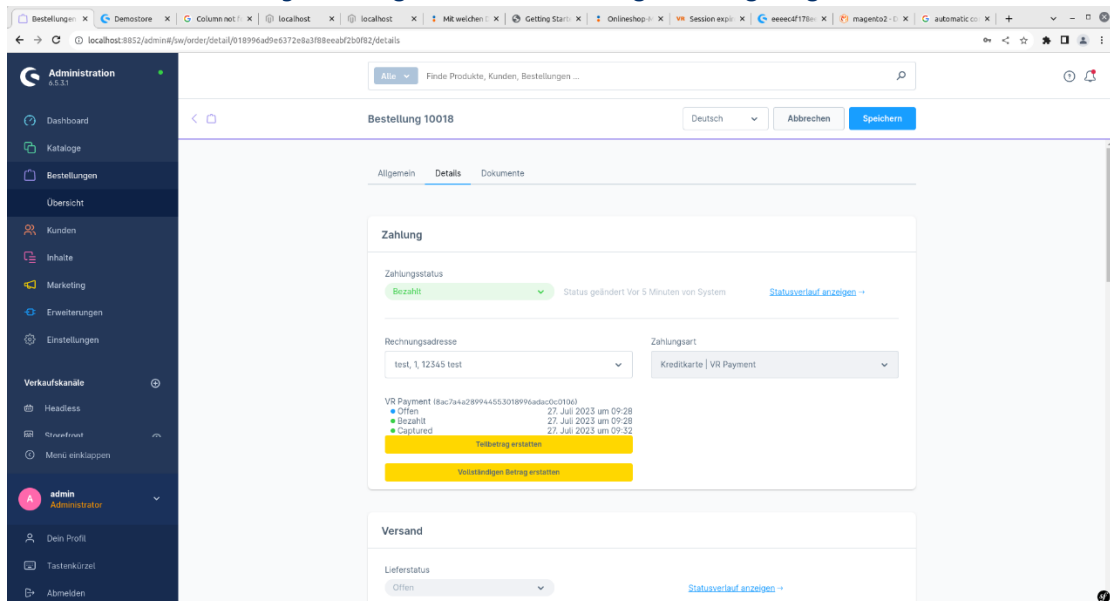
Bestellungen × Demostore × Column not f × localhost × localhost × Mit welchen × Getting Start × Onlineshop × VR Session expir × eeeec4f178 × magento2 × automatic co × +

localhost:8852/admin#/sw/order/detail/018996ad9e6372e8a3f88eeabf2b0f82/details

Administration
6.5.3.1

Alle
Finde Produkte, Kunden, Bestellungen ...

Dashboard
Kataloge
Bestellungen
Übersicht
Kunden
Inhalte
Marketing
Erweiterungen
Einstellungen

Verkaufskanäle
Headless
Storefront
Menü einklappen

admin
Administrator

Dein Profil
Tastenkürzel
Abmelden

Bestellung 10018
Deutsch
Abbrechen
Speichern

Allgemein
Details
Dokumente

Zahlung

Zahlungsstatus
Bezahlt
Status geändert Vor 5 Minuten von System
Statusverlauf anzeigen →

Rechnungsadresse
test, 1, 12345 test

Zahlungsart
Kreditkarte | VR Payment

VR Payment (8ac7a4a289944553018996adac0c0106)
● Offen 27. Juli 2023 um 09:28
● Bezahlt 27. Juli 2023 um 09:28
● Captured 27. Juli 2023 um 09:32
Teilbetrag erstatten
Vollständigen Betrag erstatten

Versand

Lieferstatus
Offen
Statusverlauf anzeigen →